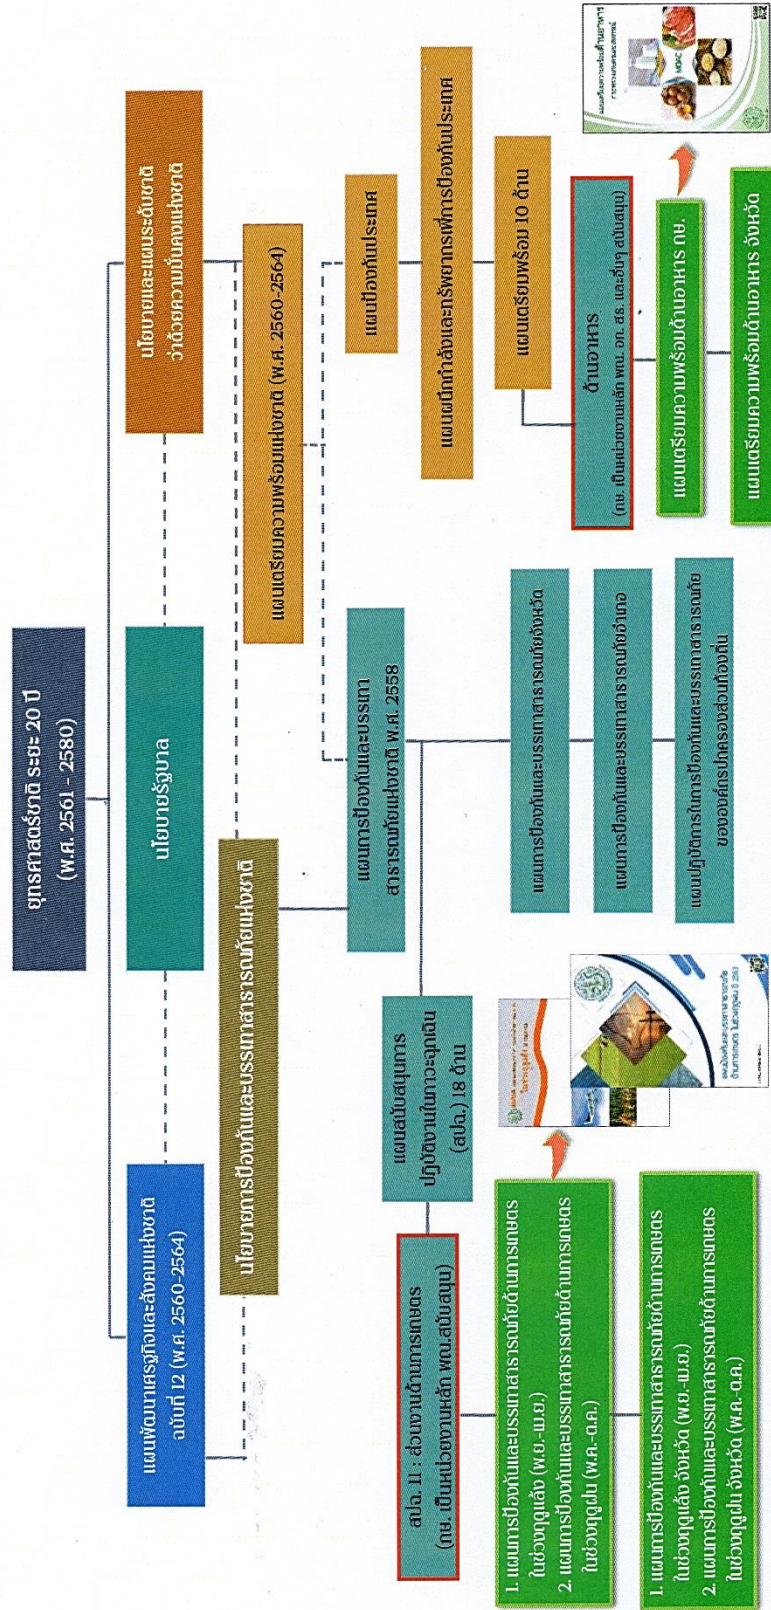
ยุทธศาสตร์ชาติ ระยะ 20 ปี (พ.ศ. 2561 - 2580)

แผนพัฒนาเศรษฐกิจและสังคมแห่งชาติ ฉบับที่ 12 (พ.ศ. 2560-2564)

นโยบายรัฐบาล

นโยบายและแผนระดับชาติ ว่าด้วยความมั่นคงแห่งชาติ

นโยบายการป้องกันและบรรเทาสาธารณภัยแห่งชาติ

แผนเตรียมความพร้อมแห่งชาติ (พ.ศ. 2560-2564)

แผนการป้องกันและบรรเทาสาธารณภัยแห่งชาติ พ.ศ. 2558

แผนป้องกันประเทศ

แผนผนึกกำลังและทรัพยากรเพื่อการป้องกันประเทศ

แผนเตรียมพร้อม 10 ด้าน

แผนสนับสนุนการปฏิบัติงานในภาวะฉุกเฉิน (สปฉ.) 18 ด้าน

สปฉ. 11 : ส่วนงานด้านการเกษตร (กษ. เป็นหน่วยงานหลัก พณ.สนับสนุน)

แผนการป้องกันและบรรเทาสาธารณภัยจังหวัด

แผนการป้องกันและบรรเทาสาธารณภัยอำเภอ

แผนปฏิบัติการในการป้องกันและบรรเทาสาธารณภัยขององค์กรปกครองส่วนท้องถิ่น

ด้านอาหาร (กษ. เป็นหน่วยงานหลัก พณ. อก. สธ. และอื่นๆ สนับสนุน)

แผนเตรียมความพร้อมด้านอาหาร กษ.

แผนเตรียมความพร้อมด้านอาหาร จังหวัด

1. แผนการป้องกันและบรรเทาสาธารณภัยด้านการเกษตรในช่วงฤดูแล้ง (พ.ย.-เม.ย.)
2. แผนการป้องกันและบรรเทาสาธารณภัยด้านการเกษตรในช่วงฤดูฝน (พ.ค.-ต.ค.)

1. แผนการป้องกันและบรรเทาสาธารณภัยด้านการเกษตรในช่วงฤดูแล้ง จังหวัด (พ.ย.-เม.ย.)
2. แผนการป้องกันและบรรเทาสาธารณภัยด้านการเกษตรในช่วงฤดูฝน จังหวัด (พ.ค.-ต.ค.)

MOAC